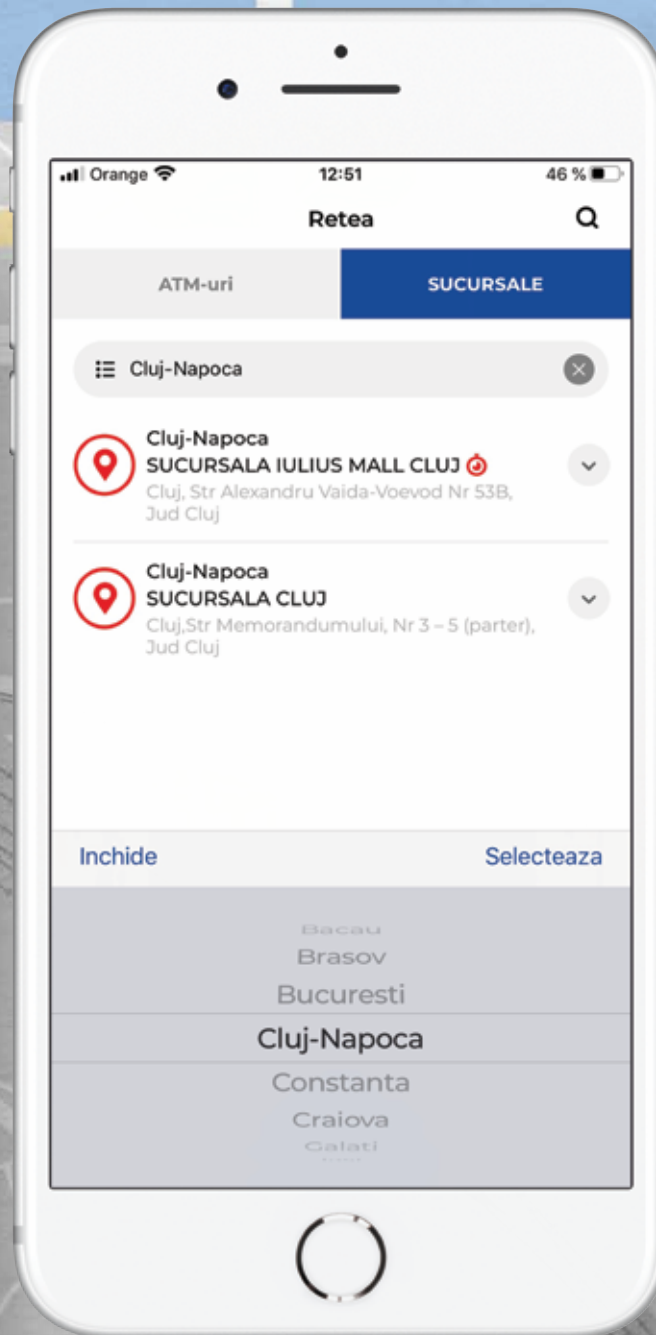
Orange 12:51 46 %

Retea

ATM-uri

SUCURSALE

Cluj-Napoca

Cluj-Napoca
SUCURSALA IULIUS MALL CLUJ
Cluj, Str Alexandru Vaida-Voevod Nr 53B, Jud Cluj

Cluj-Napoca
SUCURSALA CLUJ
Cluj,Str Memorandumului, Nr 3 – 5 (parter), Jud Cluj

Inchide

Selecteaza

Bacau
Brasov
Bucuresti
Cluj-Napoca
Constanta
Craiova
Galati